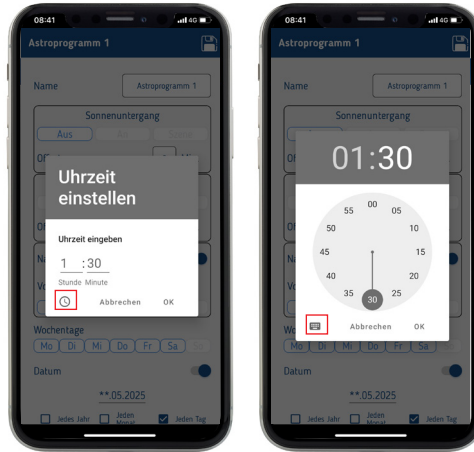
08:41
4G
Astroprogramm 1
Name
Astroprogramm 1
Sonnenuntergang
Aus
Uhrzeit einstellen
Uhrzeit eingeben
1 : 30
Stunde Minute
Abbrechen OK
Wochentage
Mo Di Mi Do Fr Sa
Datum
**.05.2025
Jedes Jahr
Jeden Monat
Jeden Tag

08:41
4G
Astroprogramm 1
Name
Astroprogramm 1
Sonnenuntergang
01:30
00
05
10
15
20
25
30
35
40
45
50
55
Abbrechen OK
Mo Di Mi Do Fr Sa
Datum
**.05.2025
Jedes Jahr
Jeden Monat
Jeden Tag